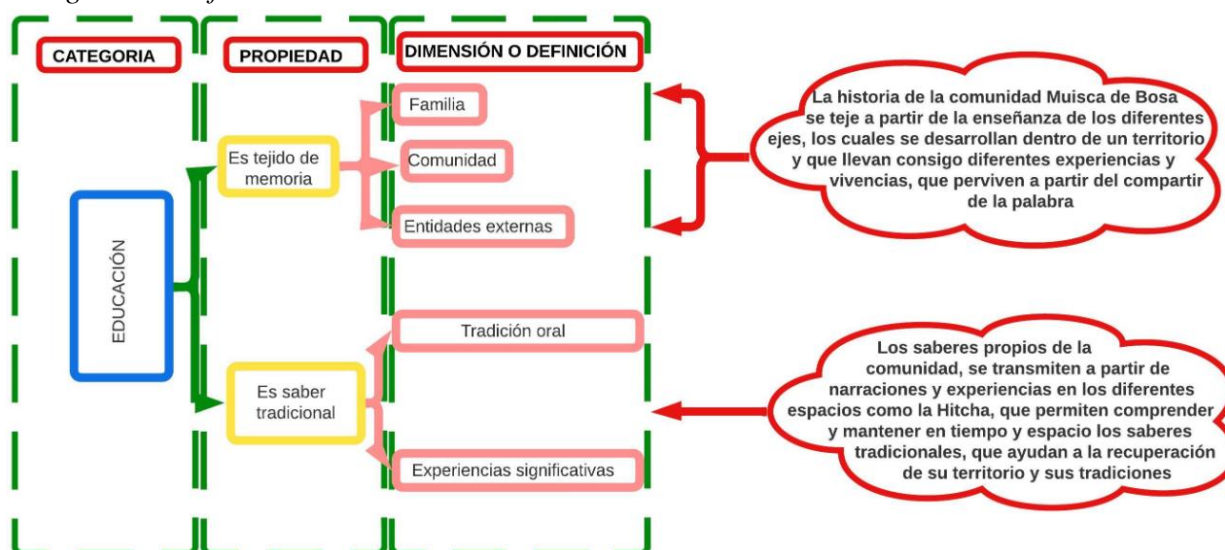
CATEGORIA

PROPIEDAD

DIMENSIÓN O DEFINICIÓN

EDUCACIÓN

Es tejido de memoria

Familia

Comunidad

Entidades externas

La historia de la comunidad Muisca de Bosa se teje a partir de la enseñanza de los diferentes ejes, los cuales se desarrollan dentro de un territorio y que llevan consigo diferentes experiencias y vivencias, que perviven a partir del compartir de la palabra

Es saber tradicional

Tradición oral

Experiencias significativas

Los saberes propios de la comunidad, se transmiten a partir de narraciones y experiencias en los diferentes espacios como la Hitcha, que permiten comprender y mantener en tiempo y espacio los saberes tradicionales, que ayudan a la recuperación de su territorio y sus tradiciones